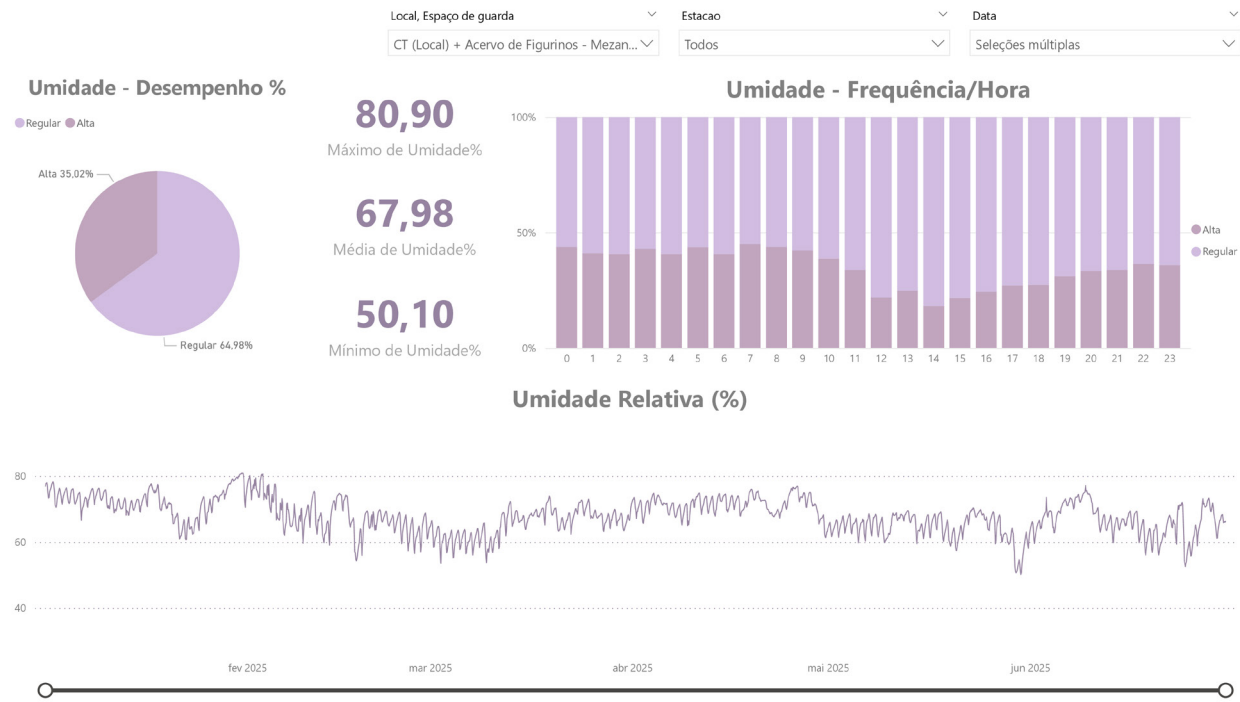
Local, Espaço de guarda
CT (Local) + Acervo de Figurinos - Mezan...

Estacao
Todos

Data
Seleções múltiplas

Umidade - Desempenho %

Regular Alta

Alta 35,02%

Regular 64,98%

80,90
Máximo de Umidade%

67,98
Média de Umidade%

50,10
Mínimo de Umidade%

Umidade - Frequência/Hora

100%
50%
0%

0 1 2 3 4 5 6 7 8 9 10 11 12 13 14 15 16 17 18 19 20 21 22 23

Alta
Regular

Umidade Relativa (%)

80
60
40

fev 2025
mar 2025
abr 2025
mai 2025
jun 2025